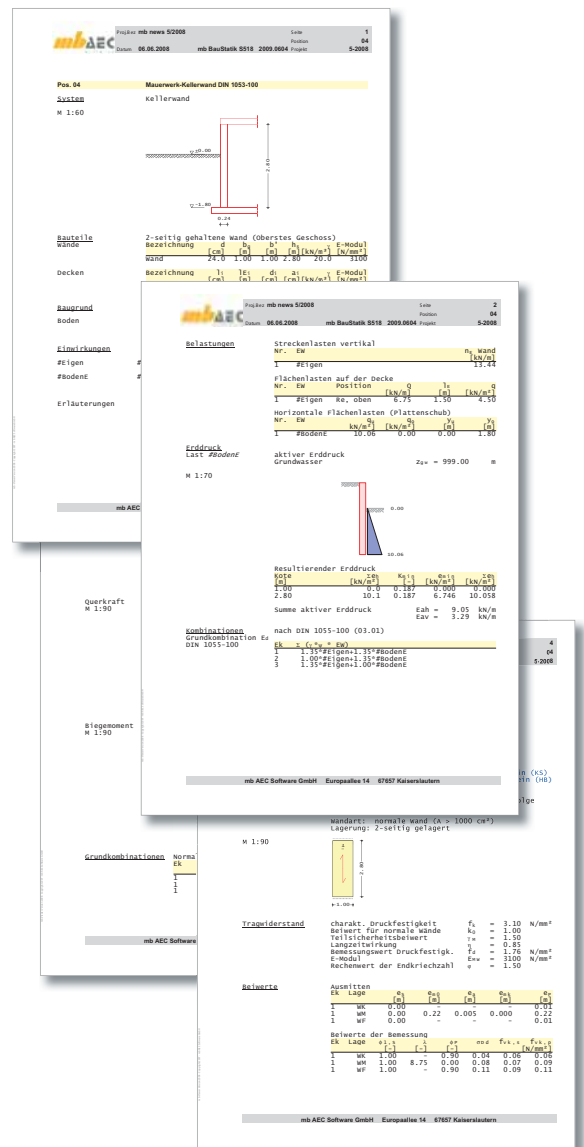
mbAEC Projekt mb news 5/2008 Seite 1
Position 04
Datum 06.06.2008 mb BauStatik S518 2009.0604 Projekt 5-2008

Pos. 04 Mauerwerk-Kellerwand DIN 1053-100

System Kellerwand

M 1:60

0.00
-1.80
2.80
0.24

Bauteile 2-seitig gehaltene Wand (Oberstes Geschoss)
Wände

| Bezeichnung | d [cm] | b [m] | b* [m] | h [m] | γ [kN/m³] | E-Modul [N/mm²] |
|---|---|---|---|---|---|---|
| Wand | 24.0 | 1.00 | 1.00 | 2.80 | 20.0 | 3100 |

Decken Bezeichnung l₁ [cm] l₂ [m] d [m] a [m] γ E-Modul [N/mm²]

Baugrund
Boden

Einwirkungen
#Eigen #
#BodenE #

Erläuterungen

mb AEC

mbAEC Projekt mb news 5/2008 Seite 2
Position 04
Datum 06.06.2008 mb BauStatik S518 2009.0604 Projekt 5-2008

Belastungen Streckenlasten vertikal

| Nr. | EW | | n₀ Wand [kN/m] |
|---|---|---|---|
| 1 | #Eigen | | 13.44 |

Flächenlasten auf der Decke

| Nr. | EW | Position | Q | l₀ | q [kN/m] |
|---|---|---|---|---|---|
| 1 | #Eigen | Re. oben | 6.75 | 1.50 | 4.50 |

Horizontale Flächenlasten (Plattenschub)

| Nr. | EW | qₐ kN/m² | q₀ | yₐ [m] | y₀ [m] |
|---|---|---|---|---|---|
| 1 | #BodenE | 10.06 | 0.00 | 0.00 | 1.80 |

Erddruck aktiver Erddruck
Last #BodenE Grundwasser z_gw = 999.00 m

M 1:70

0.00
10.06

Resultierender Erddruck

| Kote [m] | γe [kN/m³] | K_ah [-] | e_ah [kN/m²] | γe [m] |
|---|---|---|---|---|
| 1.00 | 0.0 | 0.187 | 0.000 | 0.000 |
| 2.80 | 10.1 | 0.187 | 6.746 | 10.058 |

Summe aktiver Erddruck Eah = 9.05 kN/m
Eav = 3.29 kN/m

Kombinationen nach DIN 1055-100 (03.01)
Grundkombination Ed
DIN 1055-100

| Ek | Σ (γ·ψ·EW) |
|---|---|
| 1 | 1.35*#Eigen+1.35*#BodenE |
| 2 | 1.00*#Eigen+1.35*#BodenE |
| 3 | 1.35*#Eigen+1.00*#BodenE |

mb AEC Software GmbH Europaallee 14 67657 Kaiserslautern

Querkraft
M 1:90

Biegemoment
M 1:90

Grundkombinationen Norma
Ek
1
1
1

mb AEC Software

4
04
5-2008

in (KS)
in (HB)
lge

Wandart: normale Wand (A > 1000 cm²)
Lagerung: 2-seitig gelagert

M 1:90

2.80
1.00

Tragwiderstand charakt. Druckfestigkeit f_k = 3.10 N/mm²
Beiwert für normale Wände k₀ = 1.00
Teilsicherheitsbeiwert γ_M = 1.50
Langzeitwirkung η = 0.85
Bemessungswert Druckfestigk. f_d = 1.76 N/mm²
E-Modul E_mw = 3100 N/mm²
Rechenwert der Endkriechzahl φ = 1.50

Beiwerte Ausmitten

| Ek | Lage | e₀ [m] | e_w [m] | e_i [m] | e_m [m] | e [m] |
|---|---|---|---|---|---|---|
| 1 | WK | 0.00 | - | - | - | 0.01 |
| 1 | WM | 0.00 | 0.22 | 0.005 | 0.000 | 0.22 |
| 1 | WF | 0.00 | - | - | - | 0.01 |

Beiwerte der Bemessung

| Ek | Lage | φ₁,₂ [-] | λ [-] | Φ | m_d | f_vk,s | f_vk,p [N/mm²] |
|---|---|---|---|---|---|---|---|
| 1 | WK | 1.00 | - | 0.90 | 0.04 | 0.06 | 0.08 |
| 1 | WM | 1.00 | 8.75 | 0.00 | 0.08 | 0.07 | 0.09 |
| 1 | WF | 1.00 | - | 0.90 | 0.11 | 0.09 | 0.11 |

mb AEC Software GmbH Europaallee 14 67657 Kaiserslautern